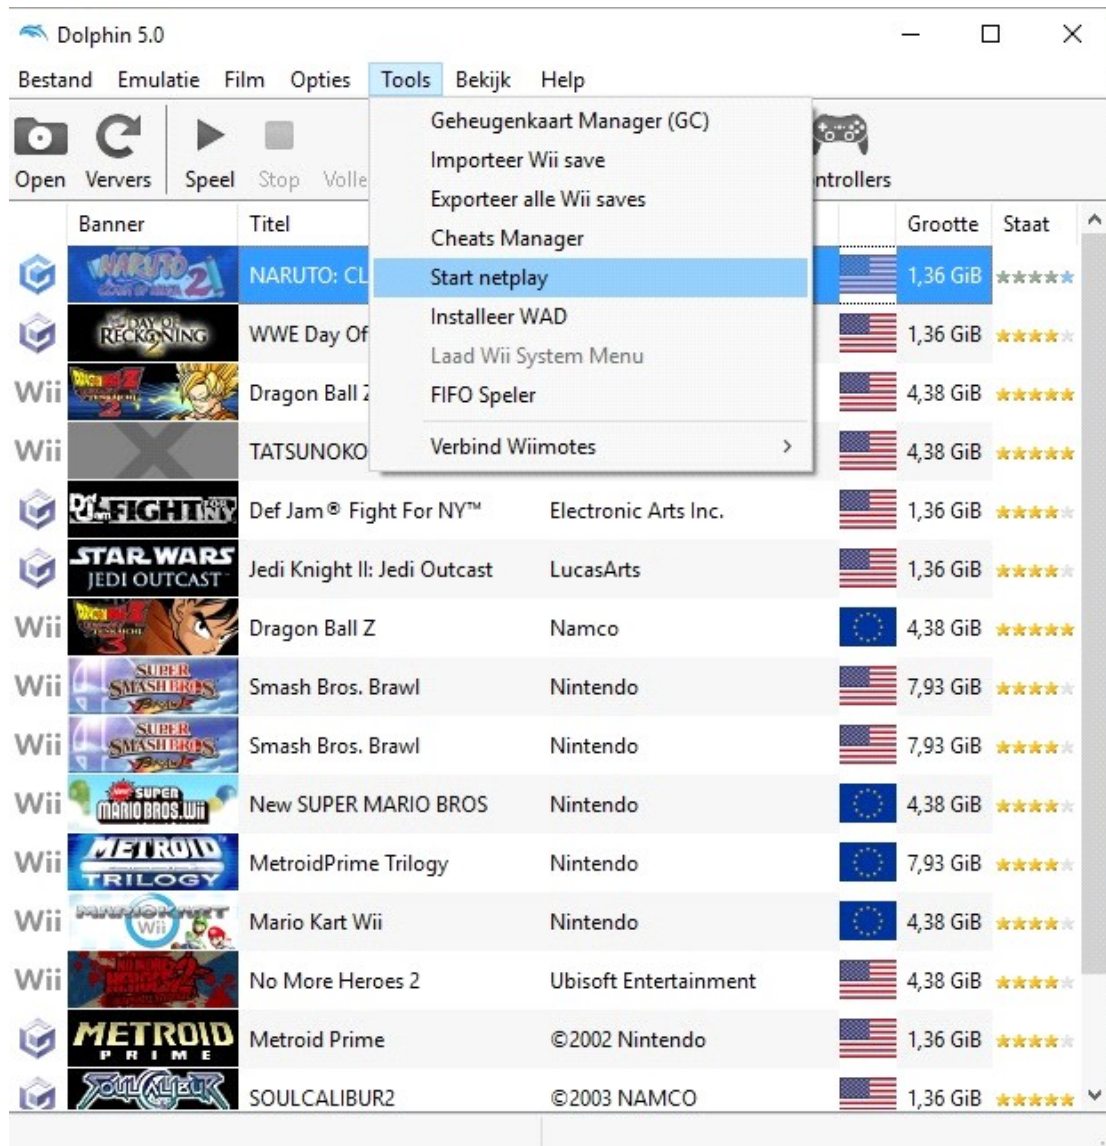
Dolphin 5.0

Bestand Emulatie Film Opties Tools Bekijk Help

Open Ververs Speel Stop Volle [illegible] ntrollers

Geheugenkaart Manager (GC)
Importeer Wii save
Exporteer alle Wii saves
Cheats Manager
Start netplay
Installeer WAD
Laad Wii System Menu
FIFO Speler
Verbind Wiimotes

| | Banner | Titel | | | Grootte | Staat |
|---|---|---|---|---|---|---|
| | NARUTO 2 | NARUTO: CL | | | 1,36 GiB | |
| | DAY OF RECKONING | WWE Day Of | | | 1,36 GiB | |
| Wii | | Dragon Ball Z | | | 4,38 GiB | |
| Wii | | TATSUNOKO | | | 4,38 GiB | |
| | Def Jam FIGHT NY | Def Jam® Fight For NY™ | Electronic Arts Inc. | | 1,36 GiB | |
| | STAR WARS JEDI OUTCAST | Jedi Knight II: Jedi Outcast | LucasArts | | 1,36 GiB | |
| Wii | | Dragon Ball Z | Namco | | 4,38 GiB | |
| Wii | SUPER SMASH BROS Brawl | Smash Bros. Brawl | Nintendo | | 7,93 GiB | |
| Wii | SUPER SMASH BROS Brawl | Smash Bros. Brawl | Nintendo | | 7,93 GiB | |
| Wii | New SUPER MARIO BROS. Wii | New SUPER MARIO BROS | Nintendo | | 4,38 GiB | |
| Wii | METROID TRILOGY | MetroidPrime Trilogy | Nintendo | | 7,93 GiB | |
| Wii | MARIO KART Wii | Mario Kart Wii | Nintendo | | 4,38 GiB | |
| Wii | NO MORE HEROES 2 | No More Heroes 2 | Ubisoft Entertainment | | 4,38 GiB | |
| | METROID PRIME | Metroid Prime | ©2002 Nintendo | | 1,36 GiB | |
| | SOULCALIBUR | SOULCALIBUR2 | ©2003 NAMCO | | 1,36 GiB | |